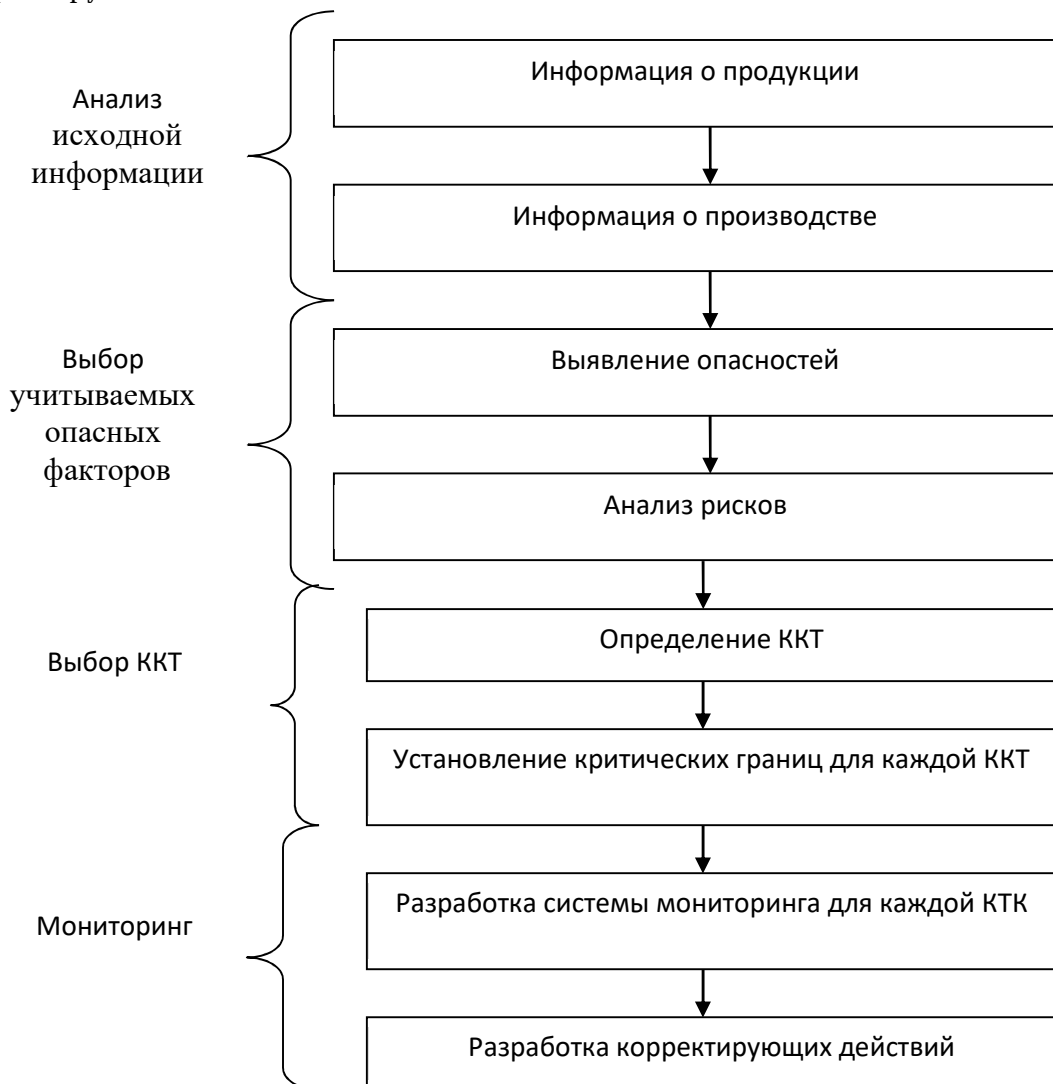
Анализ исходной информации

Информация о продукции

Информация о производстве

Выбор учитываемых опасных факторов

Выявление опасностей

Анализ рисков

Выбор ККТ

Определение ККТ

Установление критических границ для каждой ККТ

Мониторинг

Разработка системы мониторинга для каждой КТК

Разработка корректирующих действий